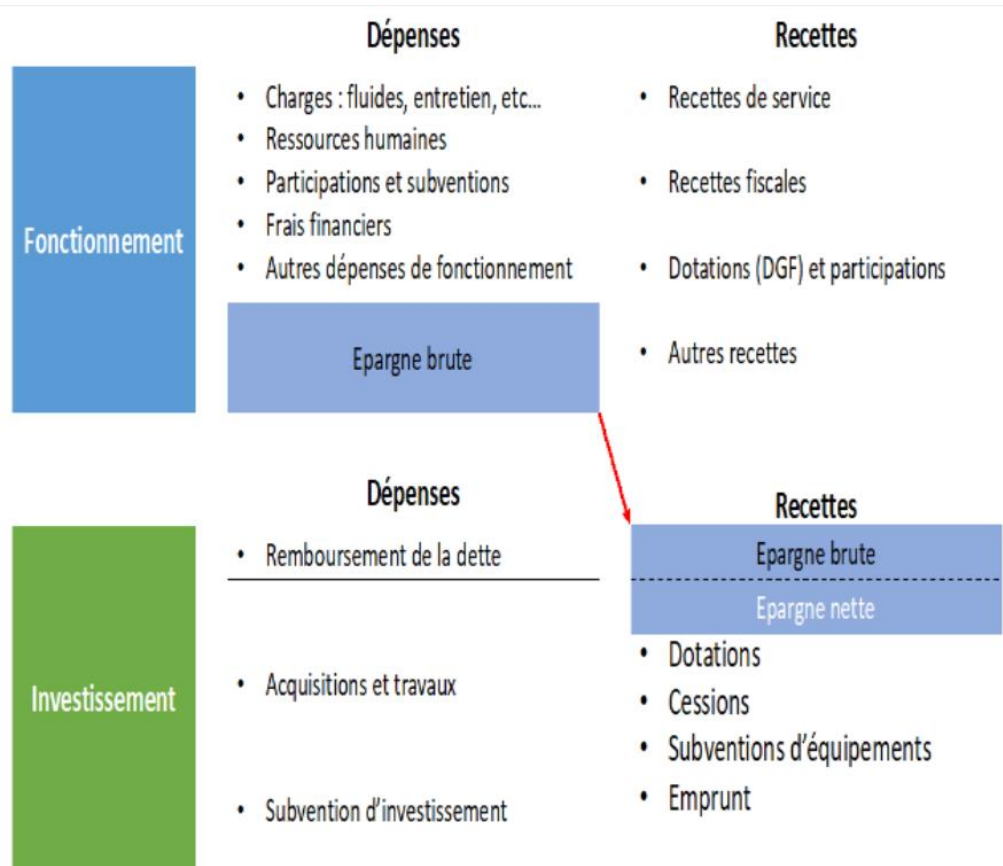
Fonctionnement

Dépenses

- Charges : fluides, entretien, etc...
- Ressources humaines
- Participations et subventions
- Frais financiers
- Autres dépenses de fonctionnement

Epargne brute

Recettes

- Recettes de service
- Recettes fiscales
- Dotations (DGF) et participations
- Autres recettes

Investissement

Dépenses

- Remboursement de la dette
- Acquisitions et travaux
- Subvention d'investissement

Recettes

Epargne brute

Epargne nette

- Dotations
- Cessions
- Subventions d'équipements
- Emprunt